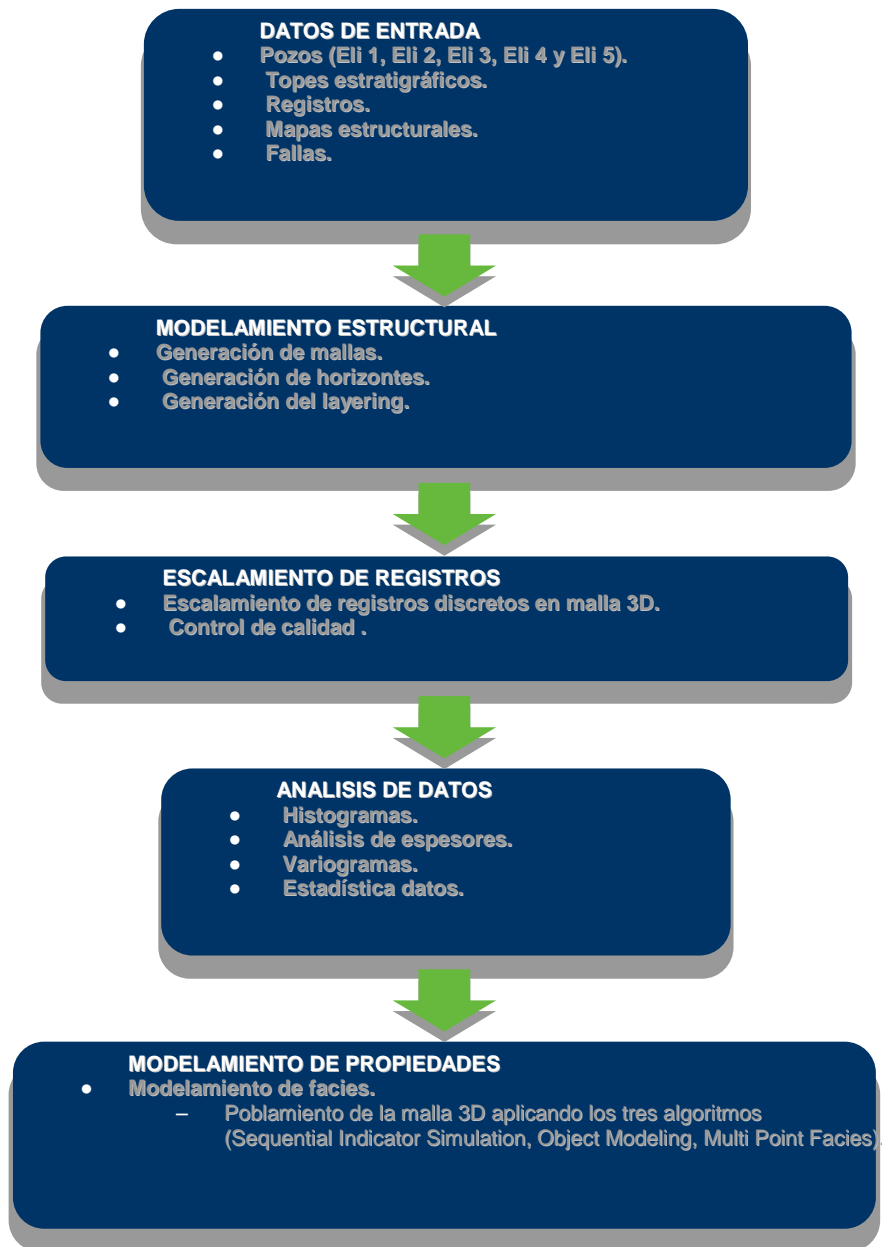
DATOS DE ENTRADA
- Pozos (Eli 1, Eli 2, Eli 3, Eli 4 y Eli 5).
- Topes estratigráficos.
- Registros.
- Mapas estructurales.
- Fallas.

MODELAMIENTO ESTRUCTURAL
- Generación de mallas.
- Generación de horizontes.
- Generación del layering.

ESCALAMIENTO DE REGISTROS
- Escalamiento de registros discretos en malla 3D.
- Control de calidad .

ANALISIS DE DATOS
- Histogramas.
- Análisis de espesores.
- Variogramas.
- Estadística datos.

MODELAMIENTO DE PROPIEDADES
- Modelamiento de facies.
 – Poblamiento de la malla 3D aplicando los tres algoritmos (Sequential Indicator Simulation, Object Modeling, Multi Point Facies).